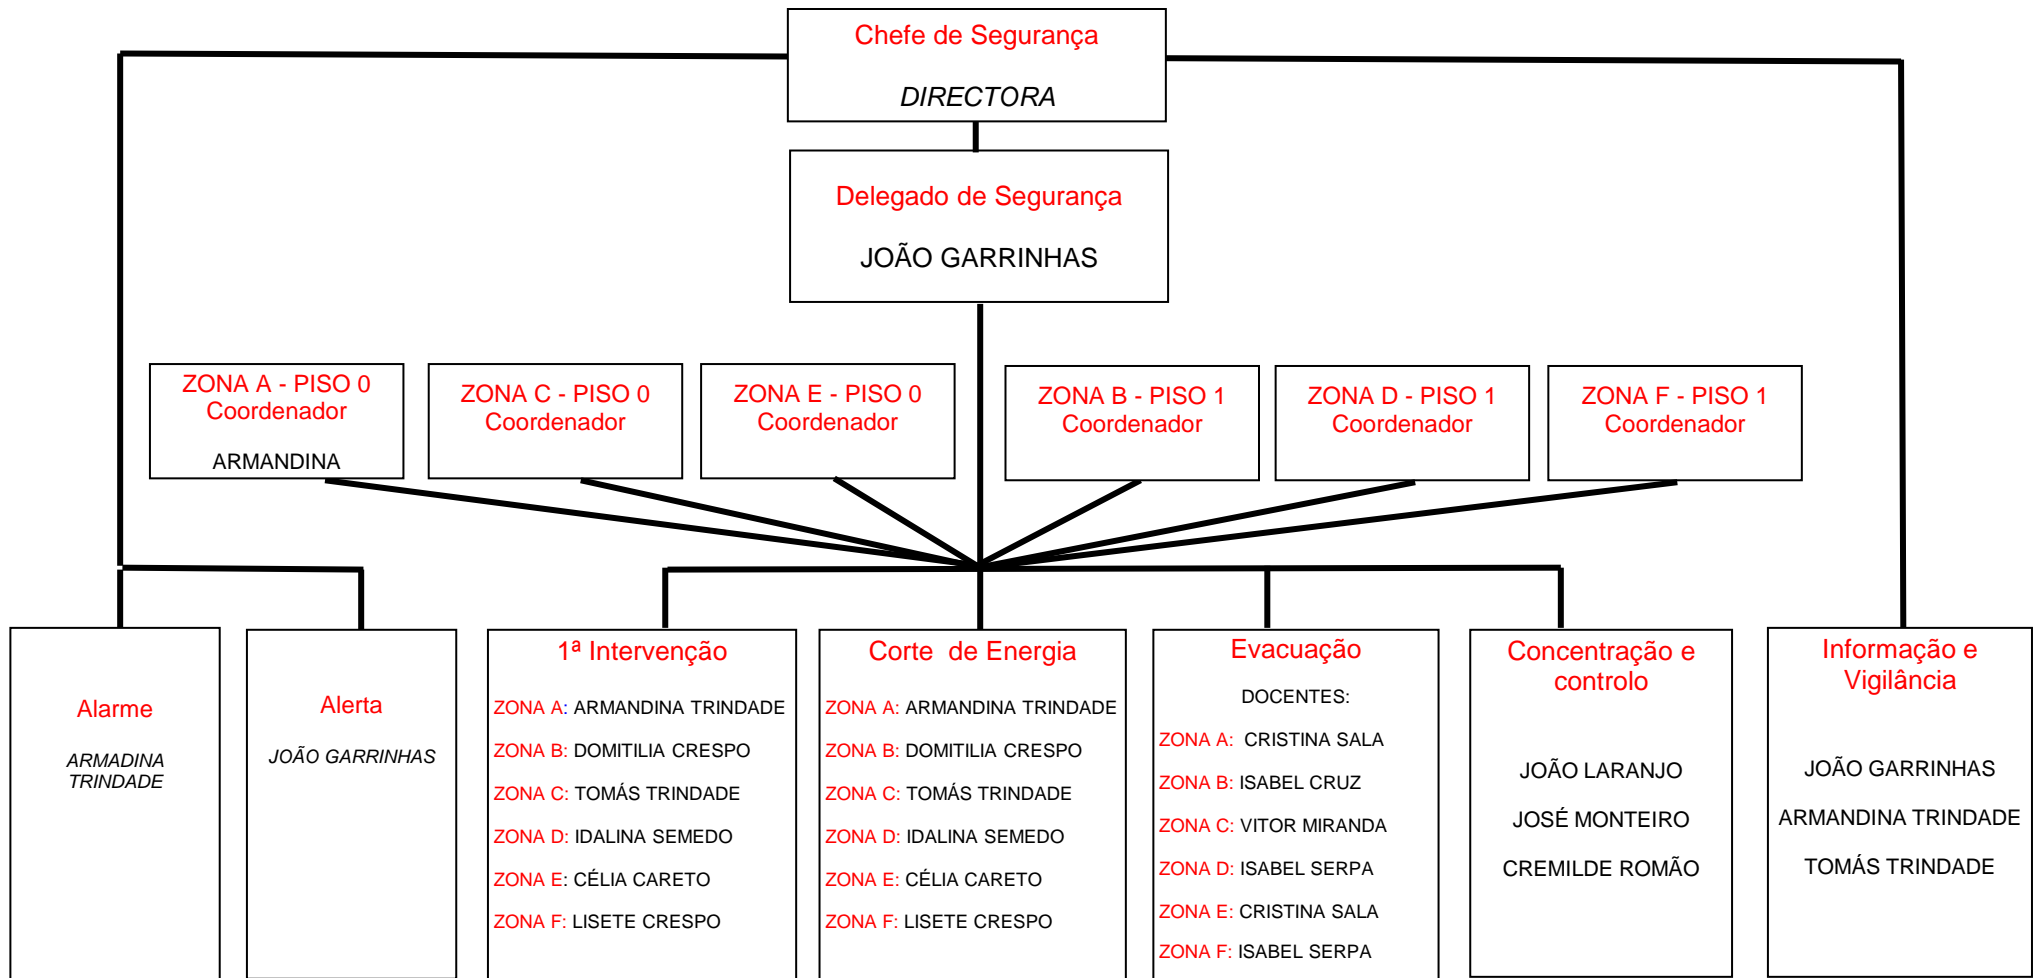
Chefe de Segurança

DIRECTORA

Delegado de Segurança

JOÃO GARRINHAS

ZONA A - PISO 0
Coordenador

ARMANDINA

ZONA C - PISO 0
Coordenador

ZONA E - PISO 0
Coordenador

ZONA B - PISO 1
Coordenador

ZONA D - PISO 1
Coordenador

ZONA F - PISO 1
Coordenador

Alarme

ARMADINA TRINDADE

Alerta

JOÃO GARRINHAS

1ª Intervenção

ZONA A: ARMANDINA TRINDADE

ZONA B: DOMITILIA CRESPO

ZONA C: TOMÁS TRINDADE

ZONA D: IDALINA SEMEDO

ZONA E: CÉLIA CARETO

ZONA F: LISETE CRESPO

Corte de Energia

ZONA A: ARMANDINA TRINDADE

ZONA B: DOMITILIA CRESPO

ZONA C: TOMÁS TRINDADE

ZONA D: IDALINA SEMEDO

ZONA E: CÉLIA CARETO

ZONA F: LISETE CRESPO

Evacuação

DOCENTES:

ZONA A: CRISTINA SALA

ZONA B: ISABEL CRUZ

ZONA C: VITOR MIRANDA

ZONA D: ISABEL SERPA

ZONA E: CRISTINA SALA

ZONA F: ISABEL SERPA

Concentração e controlo

JOÃO LARANJO

JOSÉ MONTEIRO

CREMILDE ROMÃO

Informação e Vigilância

JOÃO GARRINHAS

ARMANDINA TRINDADE

TOMÁS TRINDADE